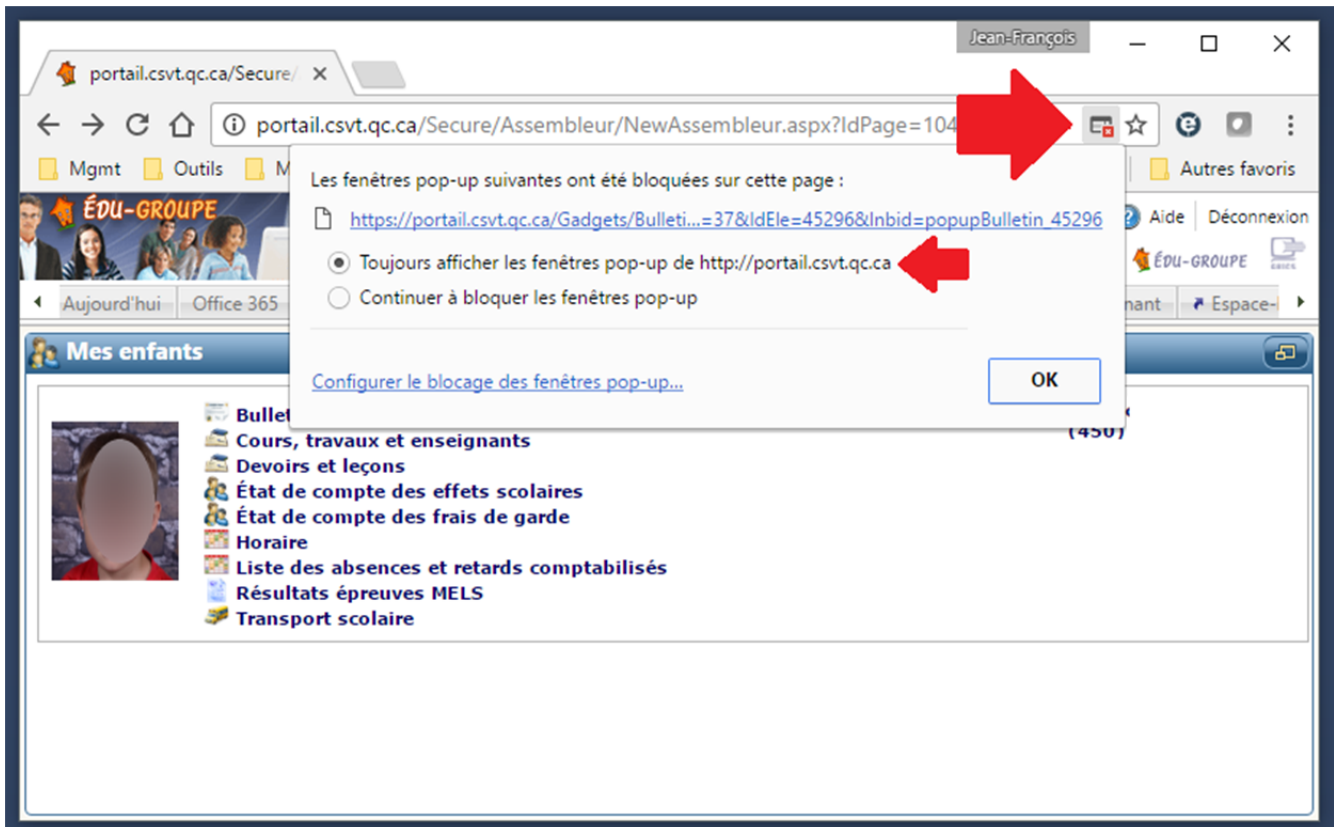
Jean-François

portail.csvt.qc.ca/Secure/

portail.csvt.qc.ca/Secure/Assembleur/NewAssembleur.aspx?IdPage=104

Mgmt Outils M

Autres favoris

ÉDU-GROUPE

Aide Déconnexion

ÉDU-GROUPE

Aujourd'hui Office 365

nant Espace-

Les fenêtres pop-up suivantes ont été bloquées sur cette page :

https://portail.csvt.qc.ca/Gadgets/Bulleti...=37&IdEle=45296&Inbid=popupBulletin_45296

Toujours afficher les fenêtres pop-up de http://portail.csvt.qc.ca

Continuer à bloquer les fenêtres pop-up

Configurer le blocage des fenêtres pop-up...

OK

Mes enfants

Bullet

Cours, travaux et enseignants

(450)

Devoirs et leçons

État de compte des effets scolaires

État de compte des frais de garde

Horaire

Liste des absences et retards comptabilisés

Résultats épreuves MELS

Transport scolaire